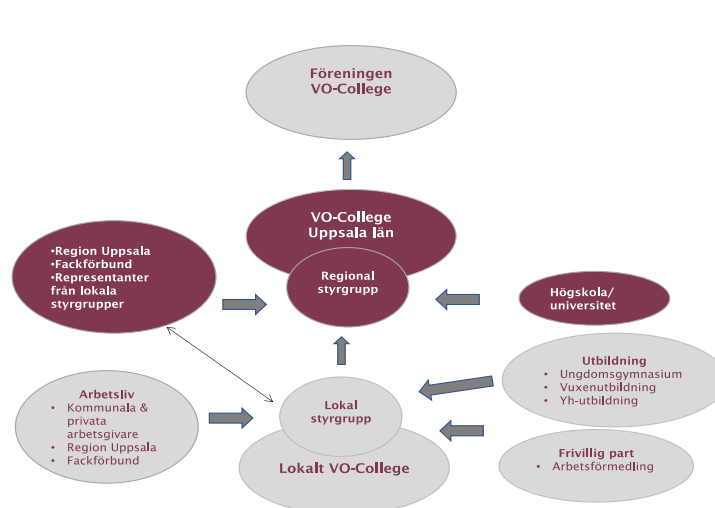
Föreningen
VO-College

VO-College
Uppsala län

Regional
styrgrupp

•Region Uppsala
•Fackförbund
•Representanter från lokala styrgrupper

Högskola/
universitet

Arbetsliv
• Kommunala & privata arbetsgivare
• Region Uppsala
• Fackförbund

Lokal
styrgrupp

Lokalt VO-College

Utbildning
• Ungdomsgymnasium
• Vuxenutbildning
• Yh-utbildning

Frivillig part
• Arbetsförmedling